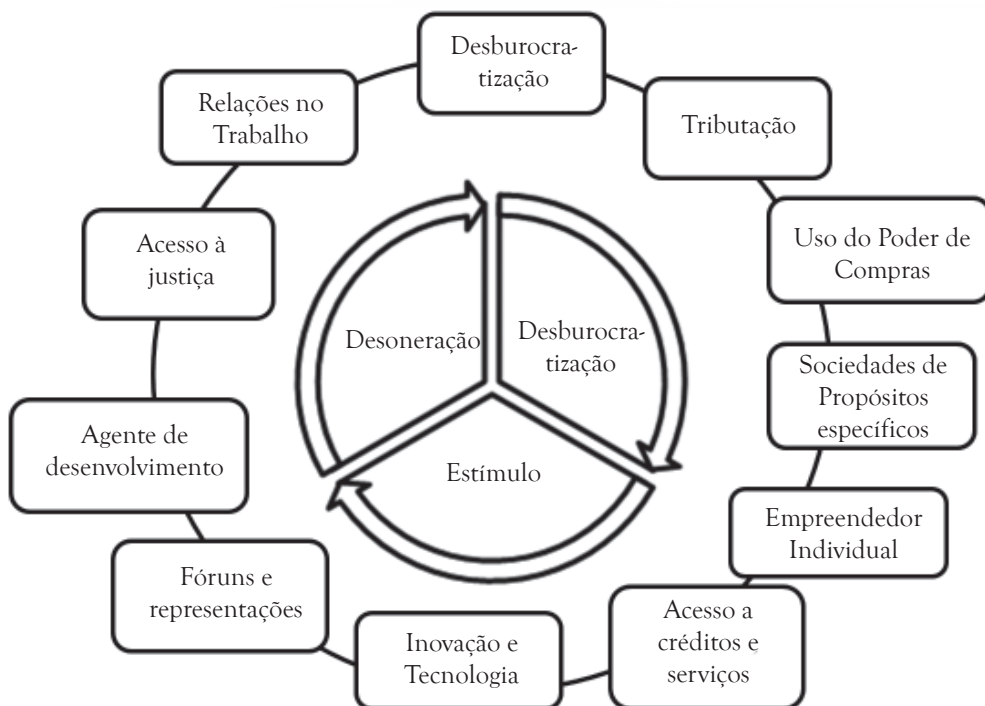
Desburocratização

Tributação

Uso do Poder de Compras

Sociedades de Propósitos específicos

Empreendedor Individual

Acesso a créditos e serviços

Inovação e Tecnologia

Fóruns e representações

Agente de desenvolvimento

Acesso à justiça

Relações no Trabalho

Desoneração

Desburocratização

Estímulo